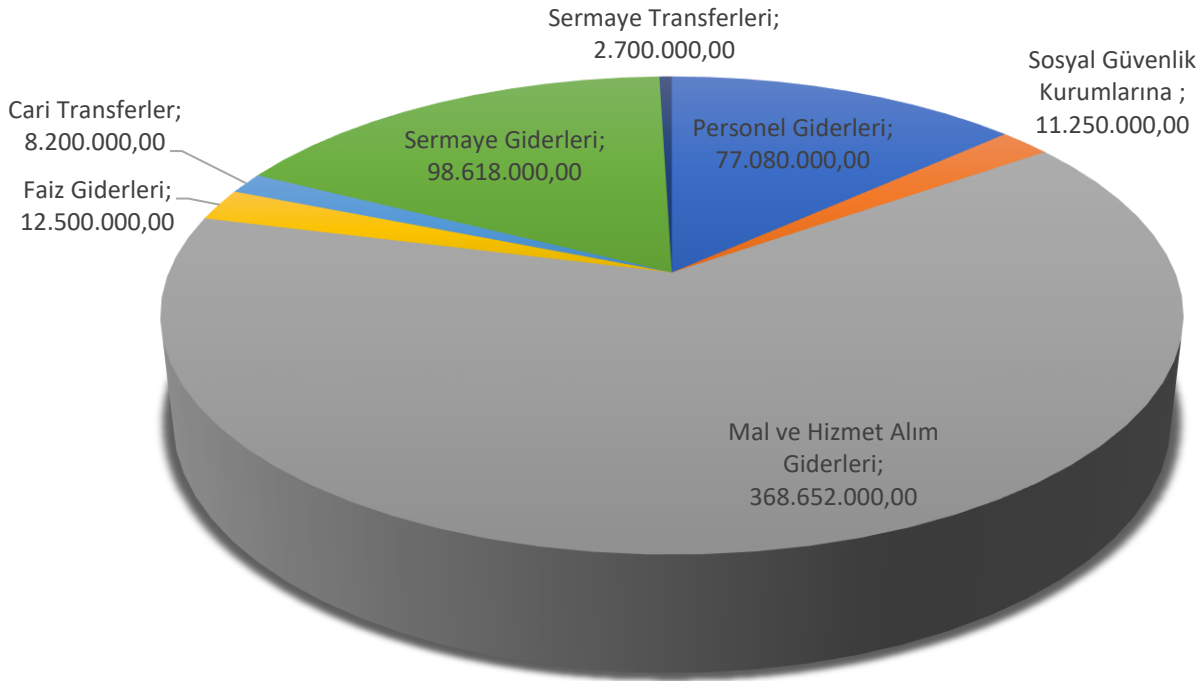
Sermaye Transferleri; 2.700.000,00

Sosyal Güvenlik Kurumlarına ; 11.250.000,00

Personel Giderleri; 77.080.000,00

Sermaye Giderleri; 98.618.000,00

Cari Transferler; 8.200.000,00

Faiz Giderleri; 12.500.000,00

Mal ve Hizmet Alım Giderleri; 368.652.000,00